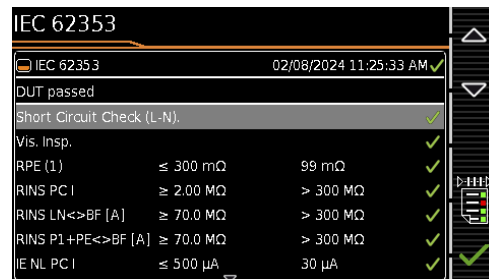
IEC 62353

IEC 62353 02/08/2024 11:25:33 AM

DUT passed

Short Circuit Check (L-N).

Vis. Insp.

| | | |
|---|---|---|
| RPE (1) | ≤ 300 mΩ | 99 mΩ |
| RINS PC I | ≥ 2.00 MΩ | > 300 MΩ |
| RINS LN<>BF [A] | ≥ 70.0 MΩ | > 300 MΩ |
| RINS P1+PE<>BF [A] | ≥ 70.0 MΩ | > 300 MΩ |
| IE NL PC I | ≤ 500 µA | 30 µA |